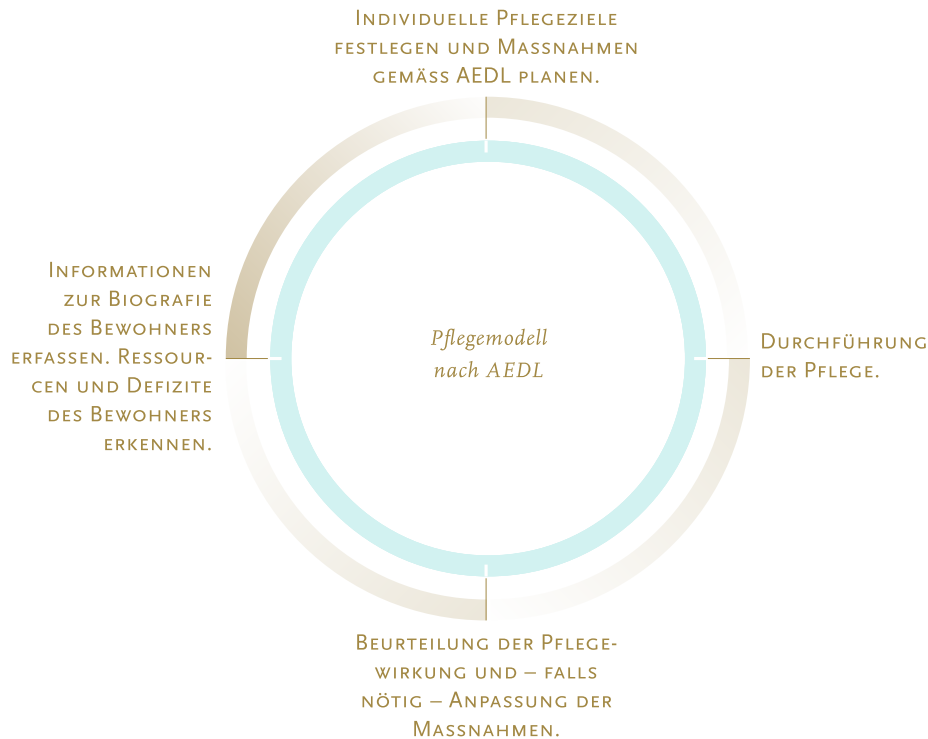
Individuelle Pflegeziele festlegen und Massnahmen gemäss AEDL planen.

Informationen zur Biografie des Bewohners erfassen. Ressourcen und Defizite des Bewohners erkennen.

Pflegemodell nach AEDL

Durchführung der Pflege.

Beurteilung der Pflegewirkung und – falls nötig – Anpassung der Massnahmen.